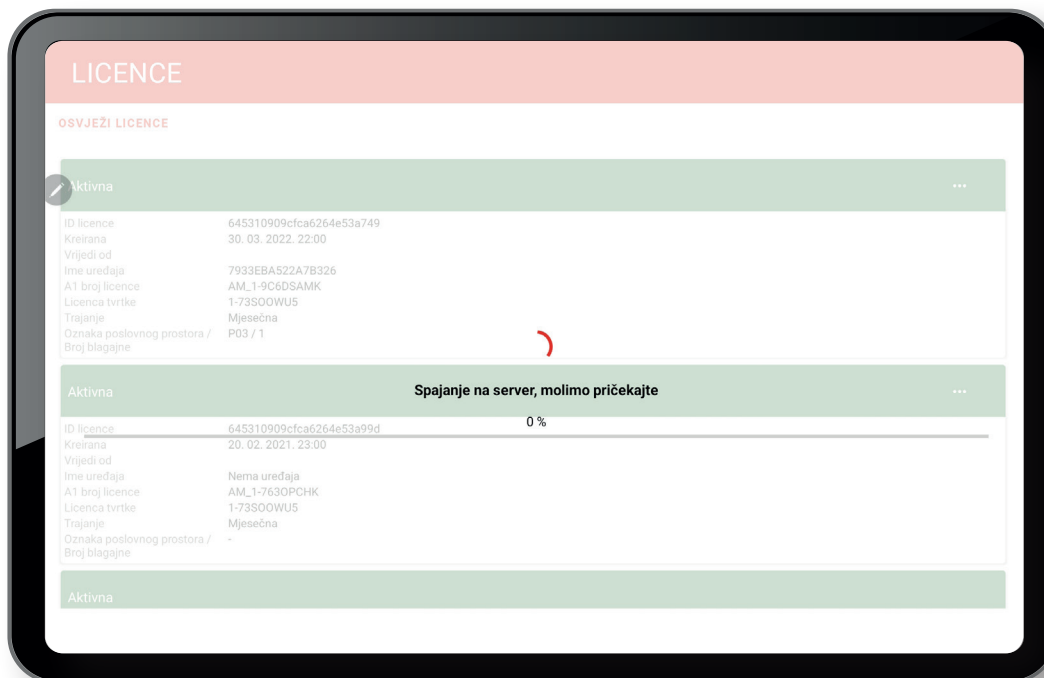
LICENCE

OSVJEŽI LICENCE

Aktivna ···

ID licence 645310909cfca6264e53a749
Kreirana 30. 03. 2022. 22:00
Vrijedi od
Ime uređaja 7933EBA522A7B326
A1 broj licence AM_1-9C6DSAMK
Licenca tvrtke 1-73SOOWU5
Trajanje Mjesečna
Oznaka poslovnog prostora / Broj blagajne P03 / 1

Aktivna ···

Spajanje na server, molimo pričekajte

0 %

ID licence 645310909cfca6264e53a99d
Kreirana 20. 02. 2021. 23:00
Vrijedi od
Ime uređaja Nema uređaja
A1 broj licence AM_1-763OPCHK
Licenca tvrtke 1-73SOOWU5
Trajanje Mjesečna
Oznaka poslovnog prostora / Broj blagajne -

Aktivna